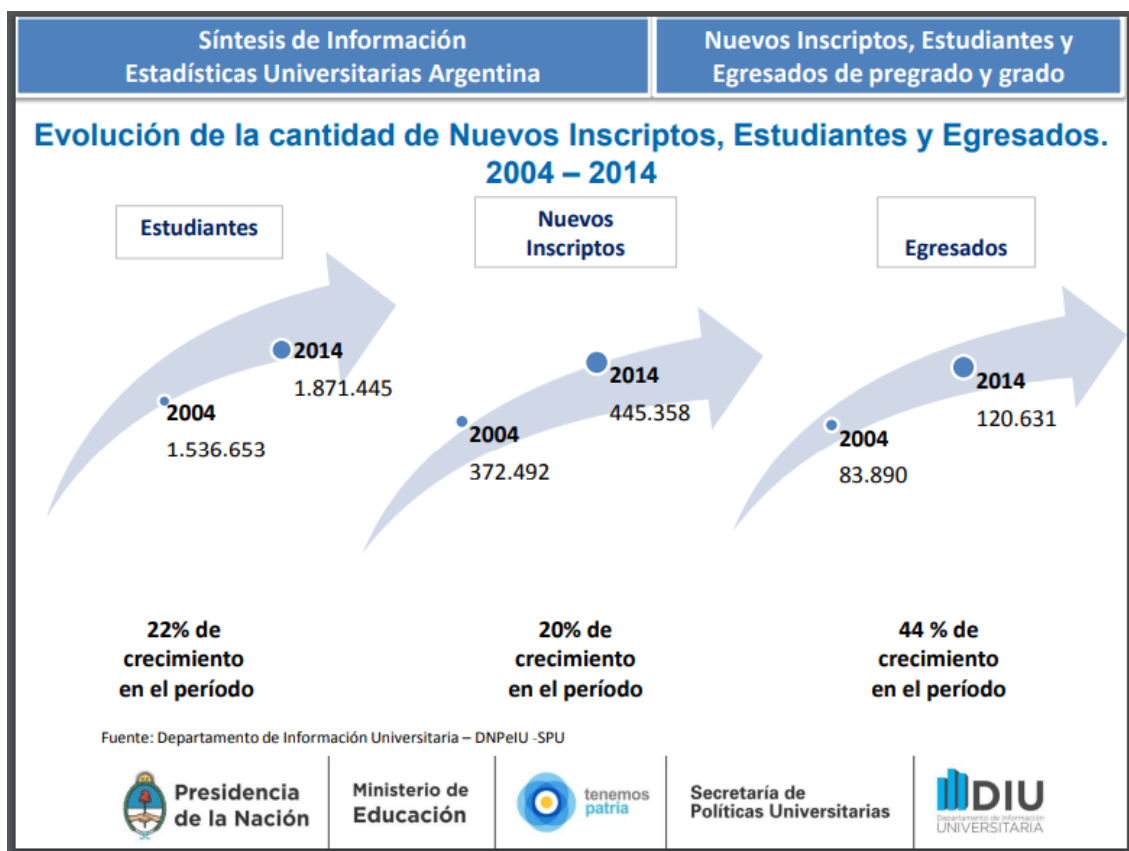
Síntesis de Información
Estadísticas Universitarias Argentina

Nuevos Inscriptos, Estudiantes y Egresados de pregrado y grado

Evolución de la cantidad de Nuevos Inscriptos, Estudiantes y Egresados. 2004 – 2014

Estudiantes

2014
1.871.445

2004
1.536.653

Nuevos Inscriptos

2014
445.358

2004
372.492

Egresados

2014
120.631

2004
83.890

22% de crecimiento en el período

20% de crecimiento en el período

44 % de crecimiento en el período

Fuente: Departamento de Información Universitaria – DNPeIU -SPU

Presidencia de la Nación

Ministerio de Educación

tenemos patria

Secretaría de Políticas Universitarias

DIU
Departamento de Información UNIVERSITARIA